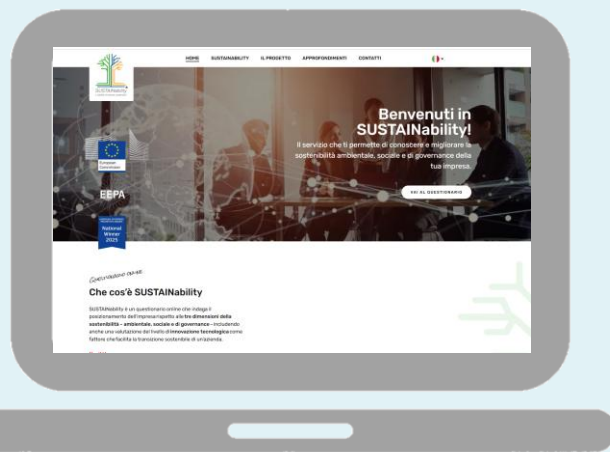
HOME SUSTAINABILITY IL PROGETTO APPROFONDIMENTI CONTATTI

SUSTAINability

Benvenuti in SUSTAINability!

Il servizio che ti permette di conoscere e migliorare la sostenibilità ambientale, sociale e di governance della tua impresa.

VAI AL QUESTIONARIO

European Commission

EEPA

National Winner 2025

Questionario online

Che cos'è SUSTAINability

SUSTAINability è un questionario online che indaga il posizionamento dell'impresa rispetto alle tre dimensioni della sostenibilità – ambientale, sociale e di governance – includendo anche una valutazione del livello di innovazione tecnologica come fattore che facilita la transizione sostenibile di un'azienda.